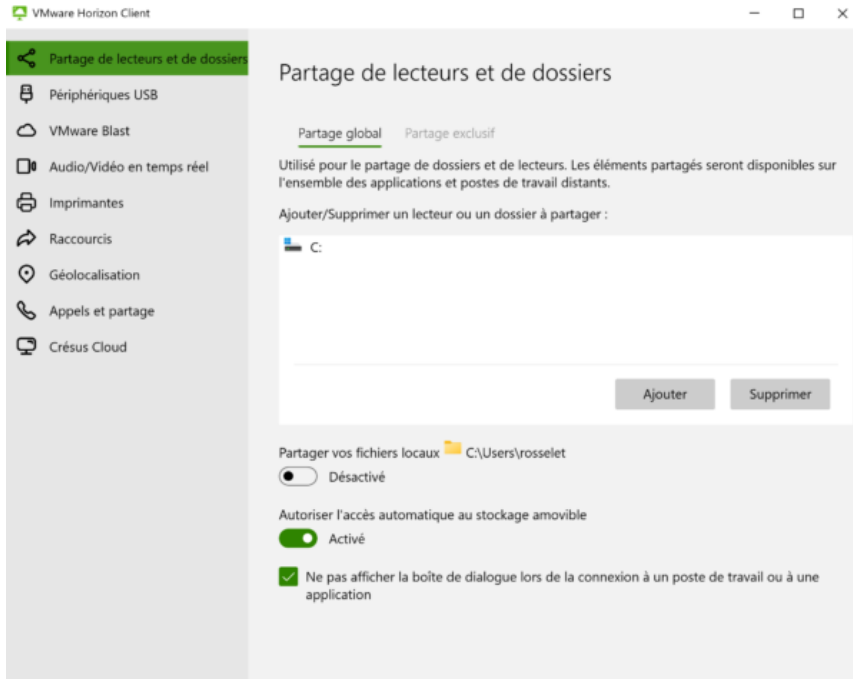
VMware Horizon Client

Partage de lecteurs et de dossiers
Périphériques USB
VMware Blast
Audio/Vidéo en temps réel
Imprimantes
Raccourcis
Géolocalisation
Appels et partage
Crésus Cloud

Partage de lecteurs et de dossiers

Partage global
Partage exclusif

Utilisé pour le partage de dossiers et de lecteurs. Les éléments partagés seront disponibles sur l'ensemble des applications et postes de travail distants.

Ajouter/Supprimer un lecteur ou un dossier à partager :

C:

Ajouter
Supprimer

Partager vos fichiers locaux C:\Users\rosselet
Désactivé

Autoriser l'accès automatique au stockage amovible
Activé

Ne pas afficher la boîte de dialogue lors de la connexion à un poste de travail ou à une application